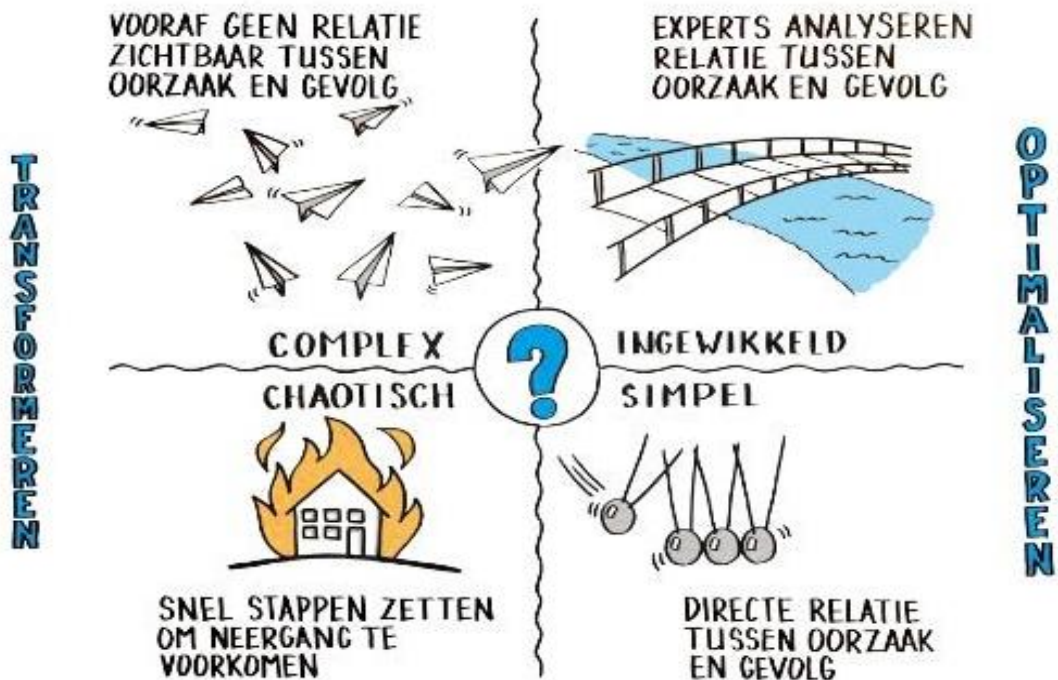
VOORAF GEEN RELATIE ZICHTBAAR TUSSEN OORZAAK EN GEVOLG

EXPERTS ANALYSEREN RELATIE TUSSEN OORZAAK EN GEVOLG

TRANSFORMEREN

OPTIMALISEREN

COMPLEX

?

INGEWIKKELD

CHAOTISCH

SIMPEL

SNEL STAPPEN ZETTEN OM NEERGANG TE VOORKOMEN

DIRECTE RELATIE TUSSEN OORZAAK EN GEVOLG